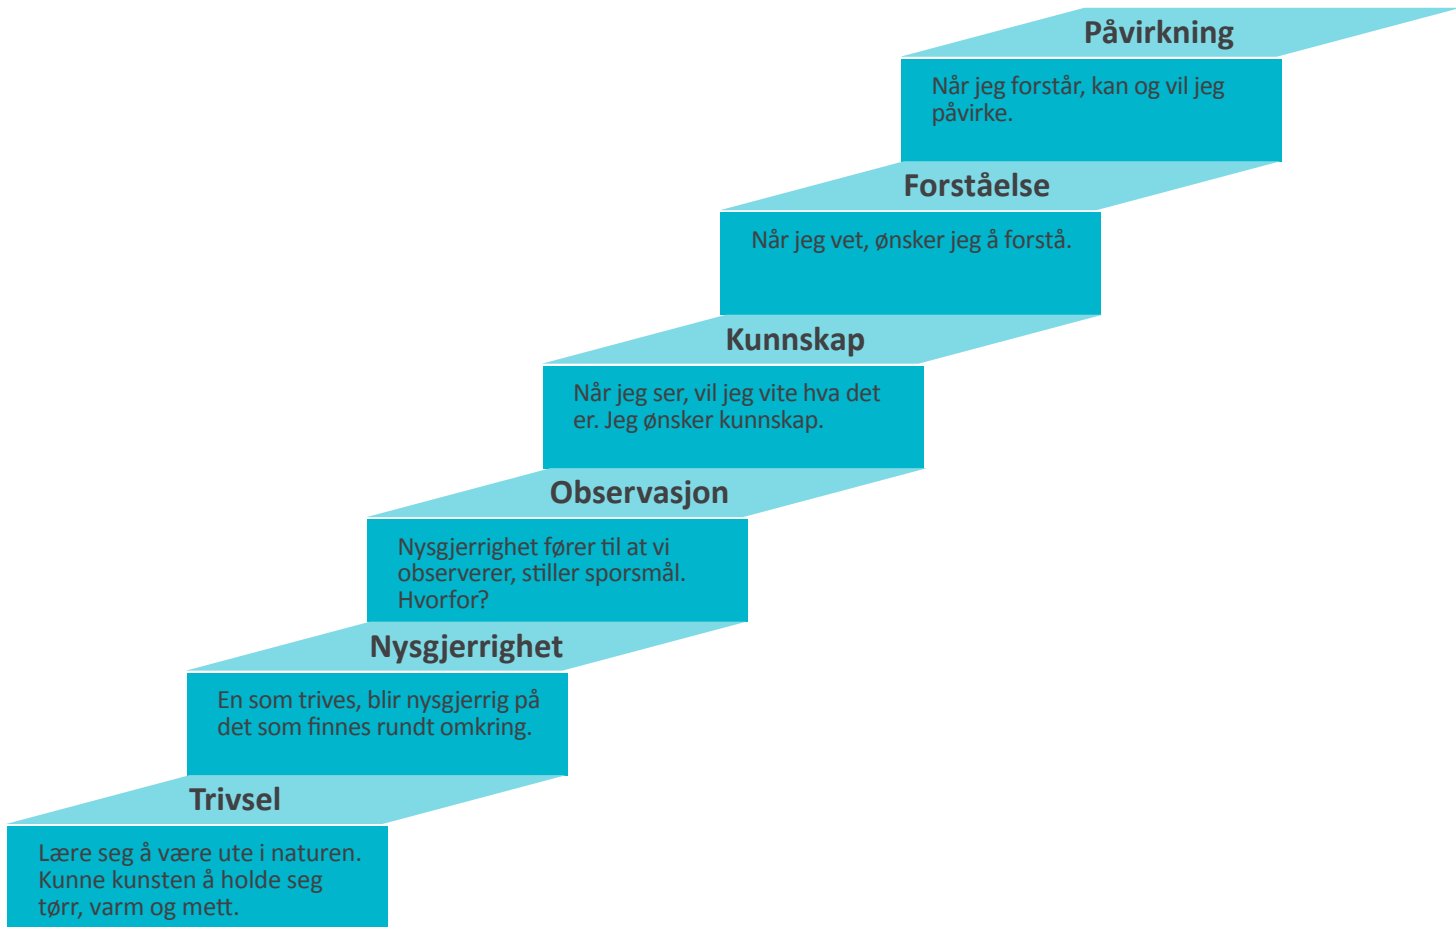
Påvirkning

Når jeg forstår, kan og vil jeg påvirke.

Forståelse

Når jeg vet, ønsker jeg å forstå.

Kunnskap

Når jeg ser, vil jeg vite hva det er. Jeg ønsker kunnskap.

Observasjon

Nysgjerrighet fører til at vi observerer, stiller sporsmål. Hvorfor?

Nysgjerrighet

En som trives, blir nysgjerrig på det som finnes rundt omkring.

Trivsel

Lære seg å være ute i naturen. Kunne kunsten å holde seg tørr, varm og mett.